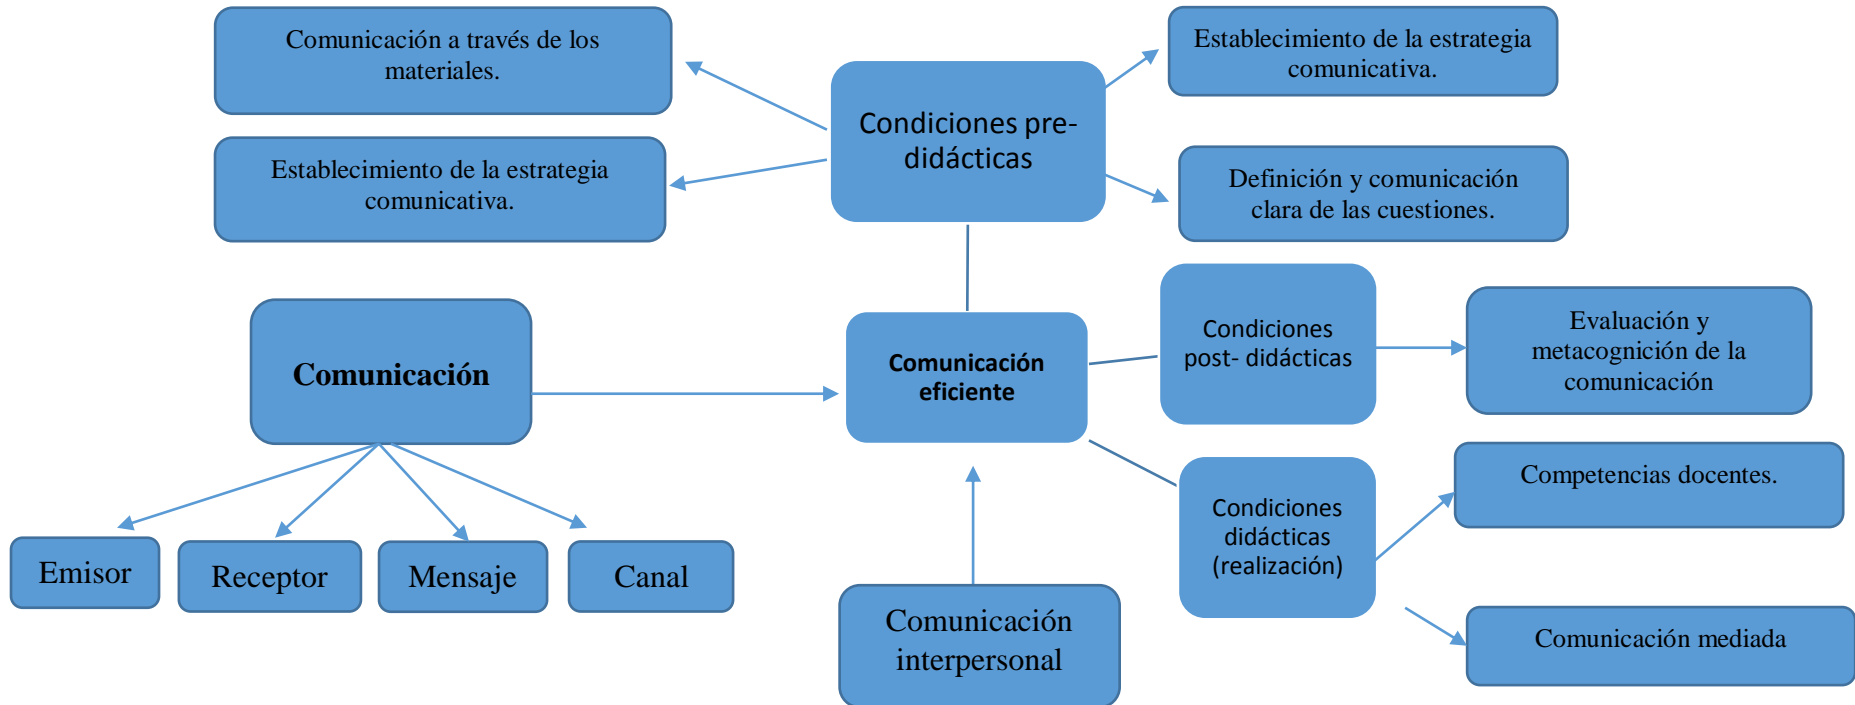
Comunicación a través de los materiales.

Establecimiento de la estrategia comunicativa.

Condiciones pre-didácticas

Establecimiento de la estrategia comunicativa.

Definición y comunicación clara de las cuestiones.

Comunicación

Comunicación eficiente

Condiciones post- didácticas

Evaluación y metacognición de la comunicación

Competencias docentes.

Condiciones didácticas (realización)

Emisor

Receptor

Mensaje

Canal

Comunicación interpersonal

Comunicación mediada